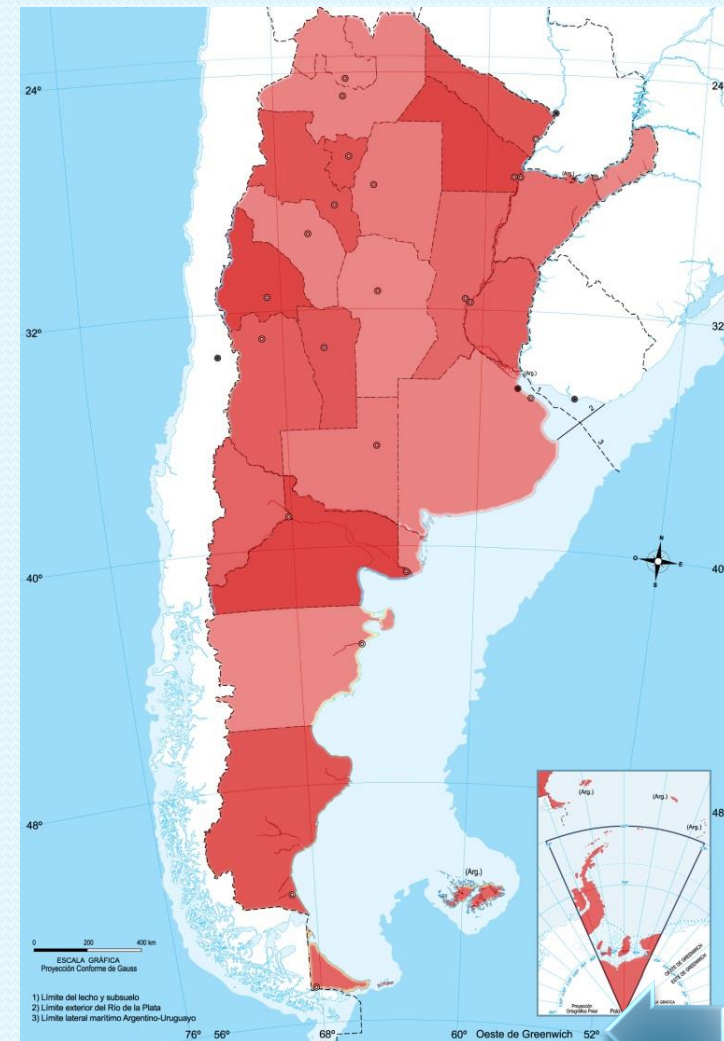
24°
24°
(Arg.)
32°
32°
(Arg.)
1
2
3
N
O
E
S
40°
40°
48°
48°
(Arg.)
(Arg.)
(Arg.)
(Arg.)
OESTE DE GREENWICH
OESTE DE GREENWICH
Proyección Ortográfica Polar
Polo
0 200 400 km
ESCALA GRÁFICA
Proyección Conforme de Gauss
1) Límite del lecho y subsuelo
2) Límite exterior del Río de la Plata
3) Límite lateral marítimo Argentino-Uruguayo
76° 56° 68° 60° Oeste de Greenwich 52°